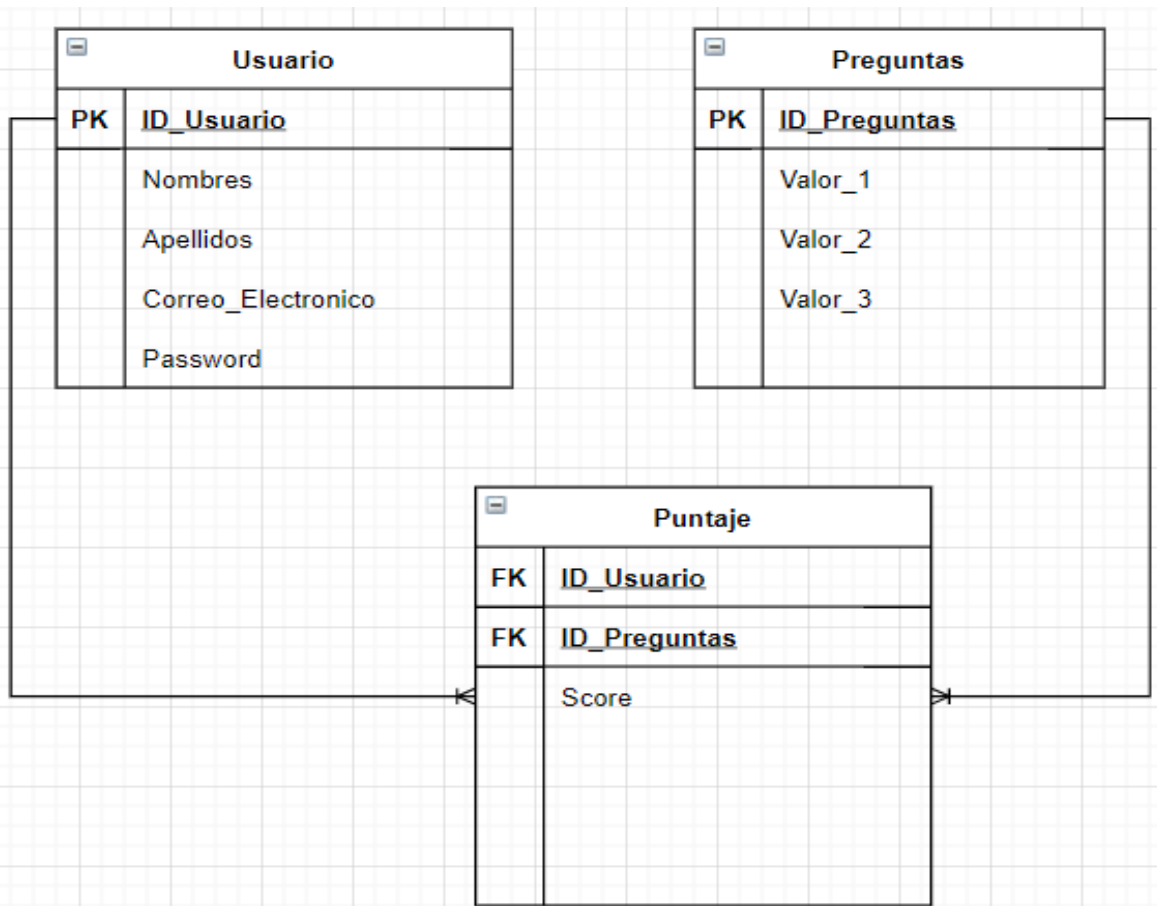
Usuario

| PK | ID_Usuario |
|---|---|
| | Nombres |
| | Apellidos |
| | Correo_Electronico |
| | Password |

Preguntas

| PK | ID_Preguntas |
|---|---|
| | Valor_1 |
| | Valor_2 |
| | Valor_3 |

Puntaje

| FK | ID_Usuario |
|---|---|
| FK | ID_Preguntas |
| | Score |